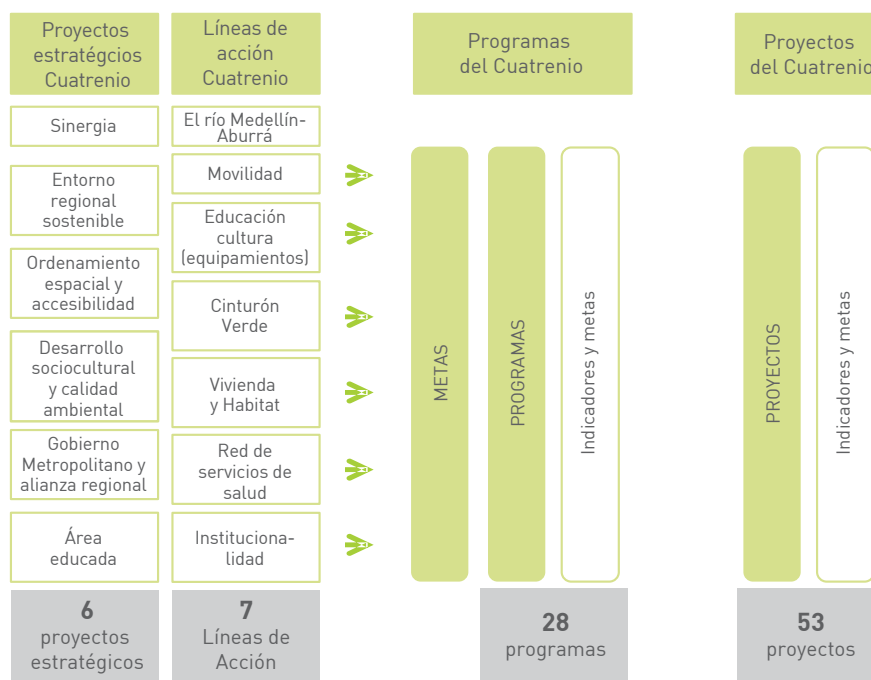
Proyectos estratégcios Cuatrenio

Líneas de acción Cuatrenio

Programas del Cuatrenio

Proyectos del Cuatrenio

Sinergia

Entorno regional sostenible

Ordenamiento espacial y accesibilidad

Desarrollo sociocultural y calidad ambiental

Gobierno Metropolitano y alianza regional

Área educada

El río Medellín-Aburrá

Movilidad

Educación cultura (equipamientos)

Cinturón Verde

Vivienda y Habitat

Red de servicios de salud

Instituciona-lidad

METAS

PROGRAMAS

Indicadores y metas

PROYECTOS

Indicadores y metas

6
proyectos estratégicos

7
Líneas de Acción

28
programas

53
proyectos